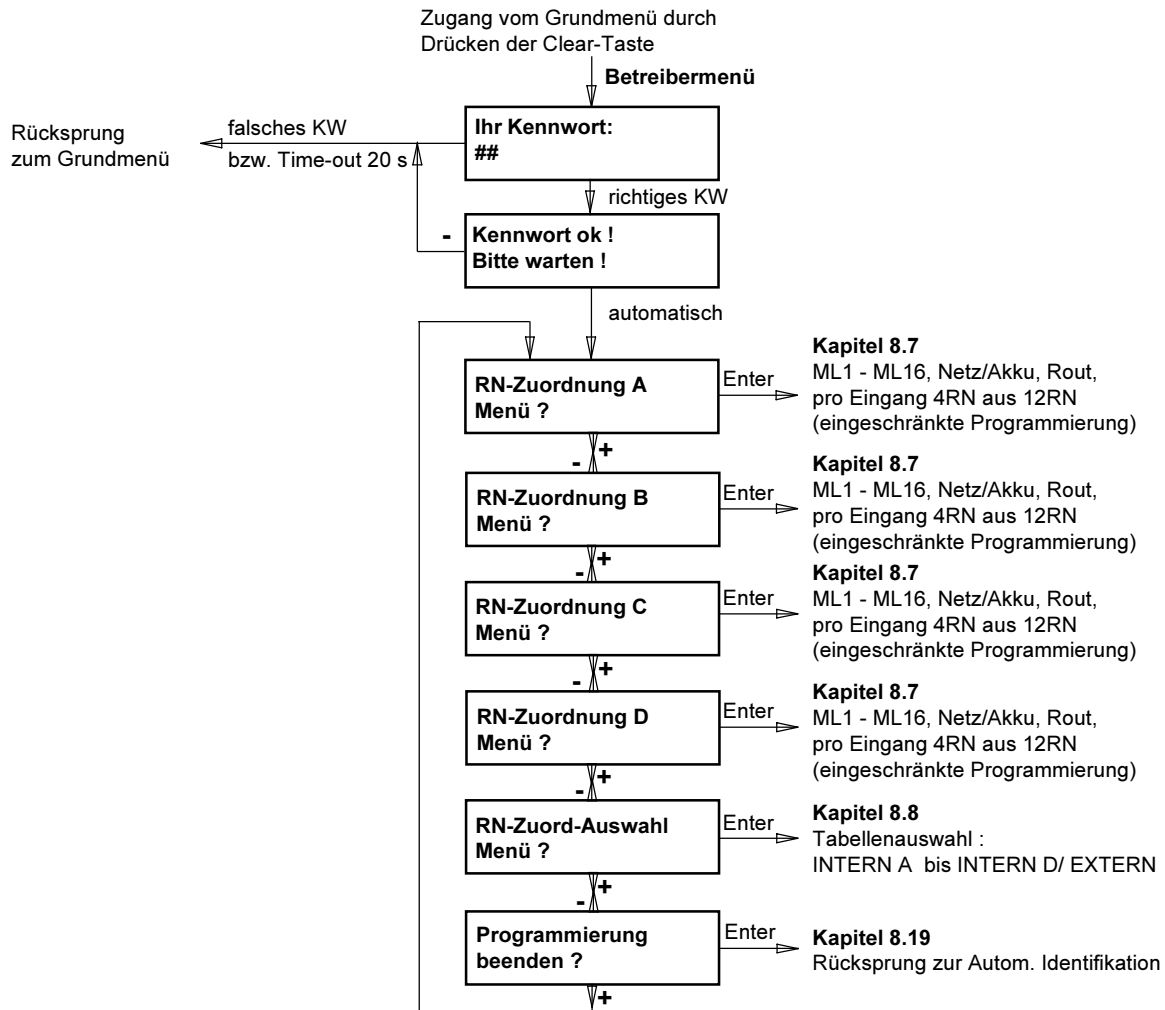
Zugang vom Grundmenü durch Drücken der Clear-Taste

Betreibermenü

Rücksprung zum Grundmenü

falsches KW bzw. Time-out 20 s

Ihr Kennwort:
##

richtiges KW

-

Kennwort ok !
Bitte warten !

automatisch

RN-Zuordnung A
Menü ?

Enter

Kapitel 8.7
ML1 - ML16, Netz/Akku, Rout, pro Eingang 4RN aus 12RN (eingeschränkte Programmierung)

- +

RN-Zuordnung B
Menü ?

Enter

Kapitel 8.7
ML1 - ML16, Netz/Akku, Rout, pro Eingang 4RN aus 12RN (eingeschränkte Programmierung)

- +

RN-Zuordnung C
Menü ?

Enter

Kapitel 8.7
ML1 - ML16, Netz/Akku, Rout, pro Eingang 4RN aus 12RN (eingeschränkte Programmierung)

- +

RN-Zuordnung D
Menü ?

Enter

Kapitel 8.7
ML1 - ML16, Netz/Akku, Rout, pro Eingang 4RN aus 12RN (eingeschränkte Programmierung)

- +

RN-Zuord-Auswahl
Menü ?

Enter

Kapitel 8.8
Tabellenauswahl :
INTERN A bis INTERN D/ EXTERN

- +

Programmierung
beenden ?

Enter

Kapitel 8.19
Rücksprung zur Autom. Identifikation

+